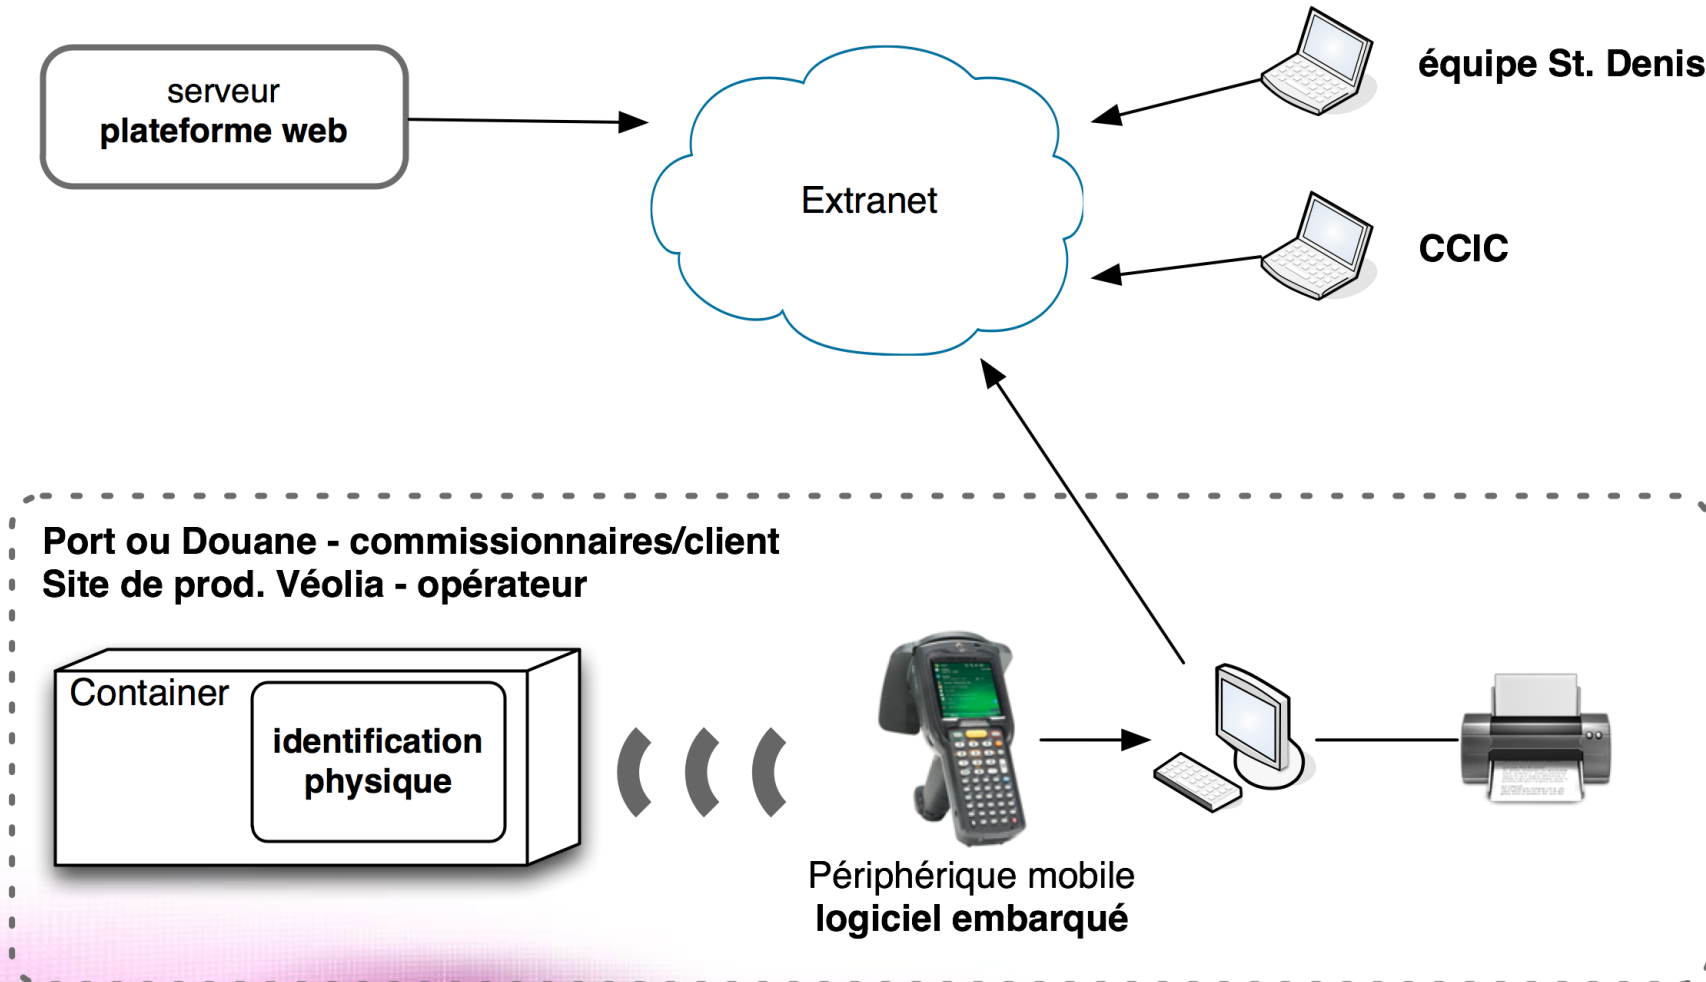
serveur
plateforme web

Extranet

équipe St. Denis

CCIC

Port ou Douane - commissionnaires/client
Site de prod. Véolia - opérateur

Container

identification physique

Périphérique mobile
logiciel embarqué